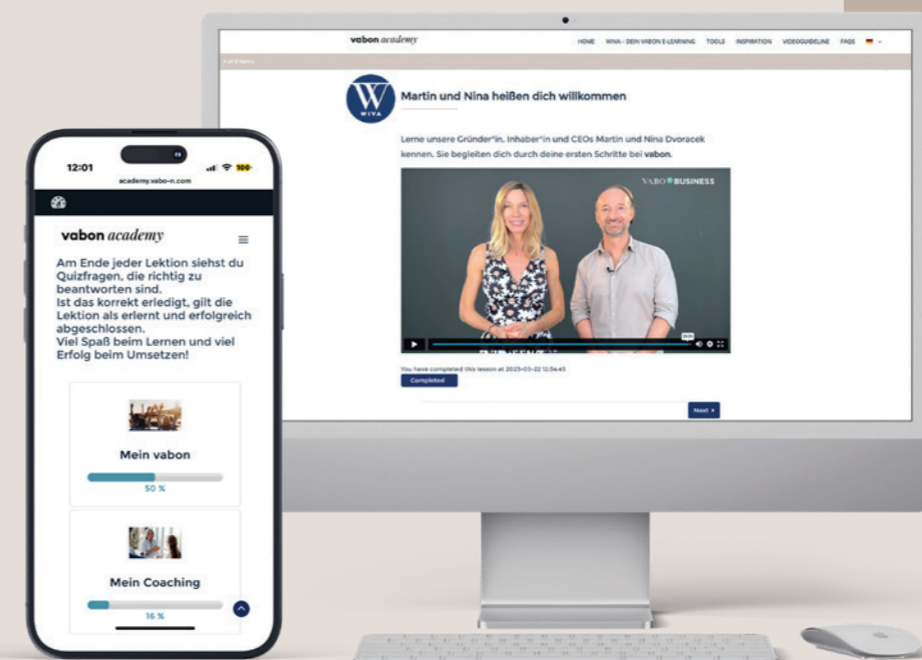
vabon academy

HOME WIVA - DEIN VABON E-LEARNING TOOLS INSPIRATION VIDEOGUIDELINE FAQS

4 of 8 items

W
WIVA

Martin und Nina heißen dich willkommen

Lerne unsere Gründer*in, Inhaber*in und CEOs Martin und Nina Dvoracek kennen. Sie begleiten dich durch deine ersten Schritte bei vabon.

VABO BUSINESS

You have completed this lesson at 2023-03-22 12:54:45

Completed

Next

12:01

academy.vabo-n.com

vabon academy

Am Ende jeder Lektion siehst du Quizfragen, die richtig zu beantworten sind.
Ist das korrekt erledigt, gilt die Lektion als erlernt und erfolgreich abgeschlossen.
Viel Spaß beim Lernen und viel Erfolg beim Umsetzen!

Mein vabon

50 %

Mein Coaching

16 %